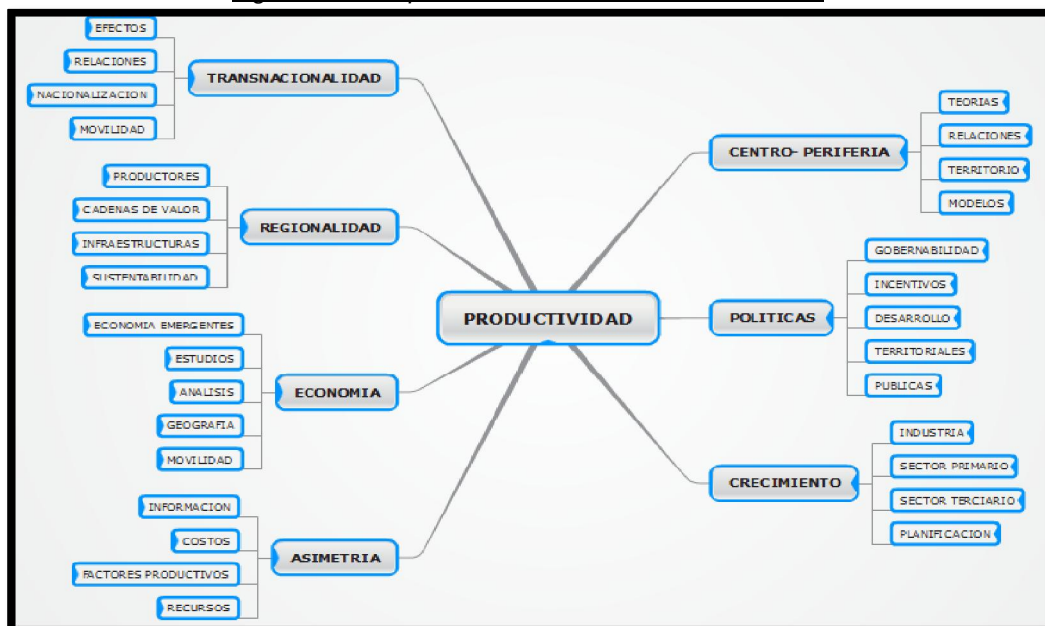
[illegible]

PRODUCTIVIDAD

TRANSNACIONALIDAD
EFECTOS
RELACIONES
NACIONALIZACION
MOVILIDAD

REGIONALIDAD
PRODUCTORES
CADENAS DE VALOR
INFRAESTRUCTURAS
SUSTENTABILIDAD

ECONOMIA
ECONOMIA EMERGENTES
ESTUDIOS
ANALISIS
GEOGRAFIA
MOVILIDAD

ASIMETRIA
INFORMACION
COSTOS
FACTORES PRODUCTIVOS
RECURSOS

CENTRO- PERIFERIA
TEORIAS
RELACIONES
TERRITORIO
MODELOS

POLITICAS
GOBERNABILIDAD
INCENTIVOS
DESARROLLO
TERRITORIALES
PUBLICAS

CRECIMIENTO
INDUSTRIA
SECTOR PRIMARIO
SECTOR TERCIARIO
PLANIFICACION